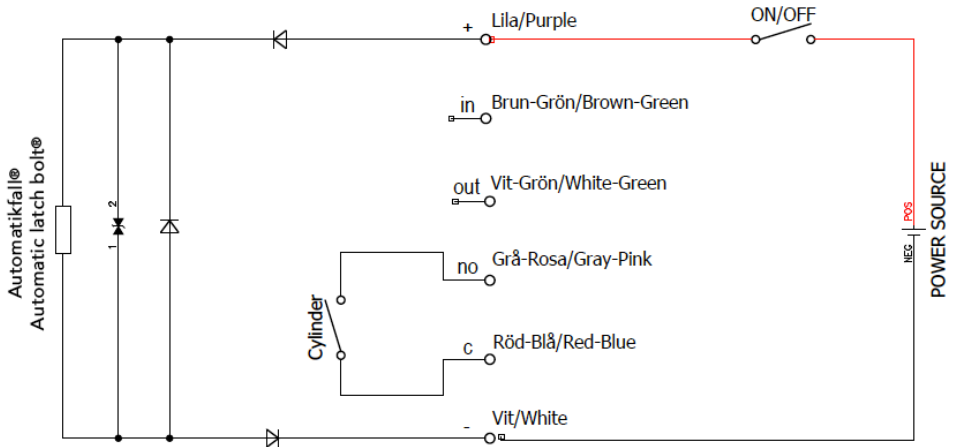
+ Lila/Purple

ON/OFF

in Brun-Grön/Brown-Green

out Vit-Grön/White-Green

no Grå-Rosa/Gray-Pink

c Röd-Blå/Red-Blue

- Vit/White

Automatikfall®
Automatic latch bolt®

2
1

Cylinder

POS
NEG

POWER SOURCE